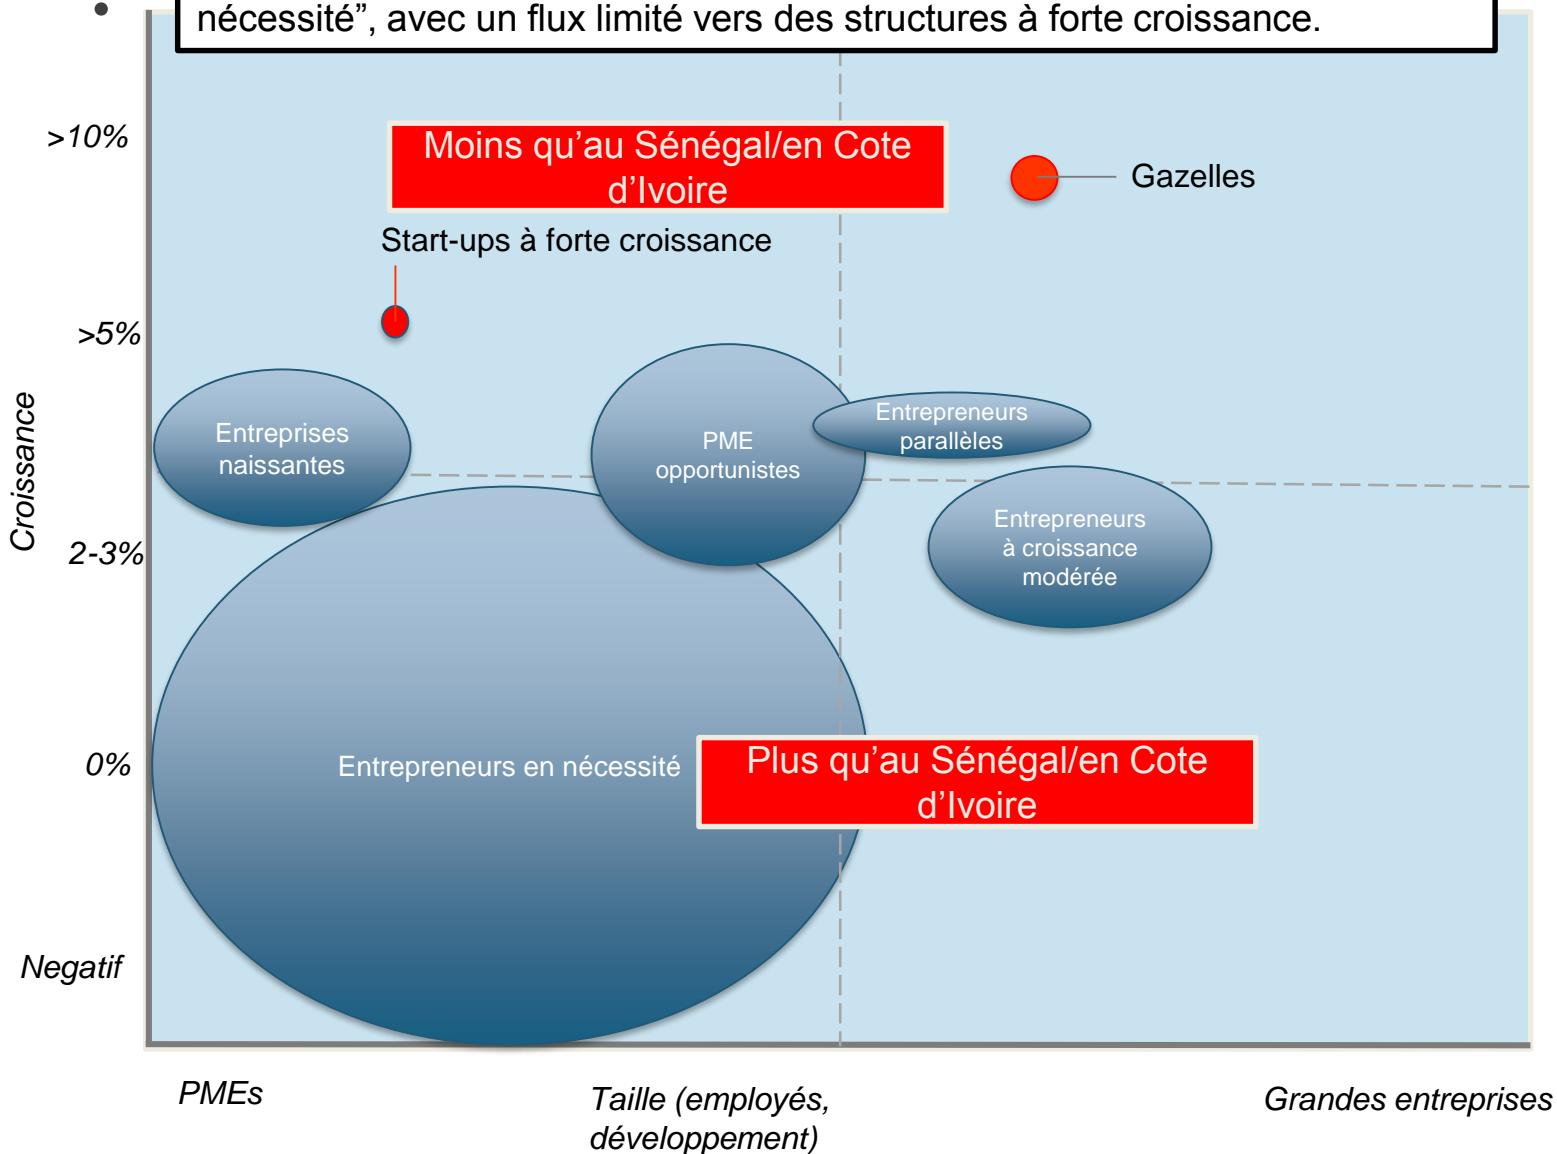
nécessité”, avec un flux limité vers des structures à forte croissance.

>10%

Moins qu’au Sénégal/en Cote d’Ivoire

Gazelles

Start-ups à forte croissance

>5%

Croissance

Entreprises naissantes

PME opportunistes

Entrepreneurs parallèles

2-3%

Entrepreneurs à croissance modérée

0%

Entrepreneurs en nécessité

Plus qu’au Sénégal/en Cote d’Ivoire

Negatif

PMEs

Taille (employés, développement)

Grandes entreprises